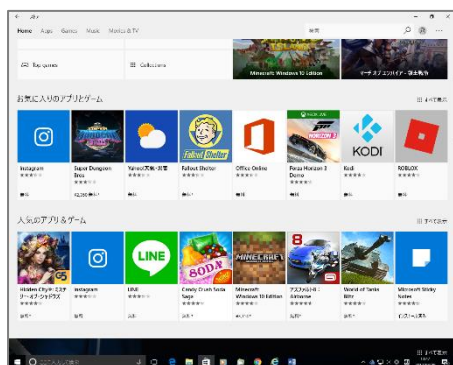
ストア

Home Apps Games Music Movies & TV

検索

Top games

Collections

Minecraft: Windows 10 Edition

お気に入りのアプリとゲーム

すべて表示

Instagram

Super Dungeon Bros

Yahoo!天気・災害

Fallout Shelter

Office Online

Forza Horizon 3 Demo

Kodi

ROBLOX

KODI

FORZA HORIZON 3

Fallout Shelter

無料

無料

無料

無料

無料

無料

無料

人気のアプリ & ゲーム

すべて表示

Hidden City®: ミステリー・オブ・シャドウズ

Instagram

LINE

Candy Crush Soda Saga

Minecraft: Windows 10 Edition

アスファルト 8:Airborne

World of Tanks Blitz

Microsoft Sticky Notes

LINE

MINECRAFT

無料

無料

無料

無料

無料

無料

インストール済み

ここに入力して検索